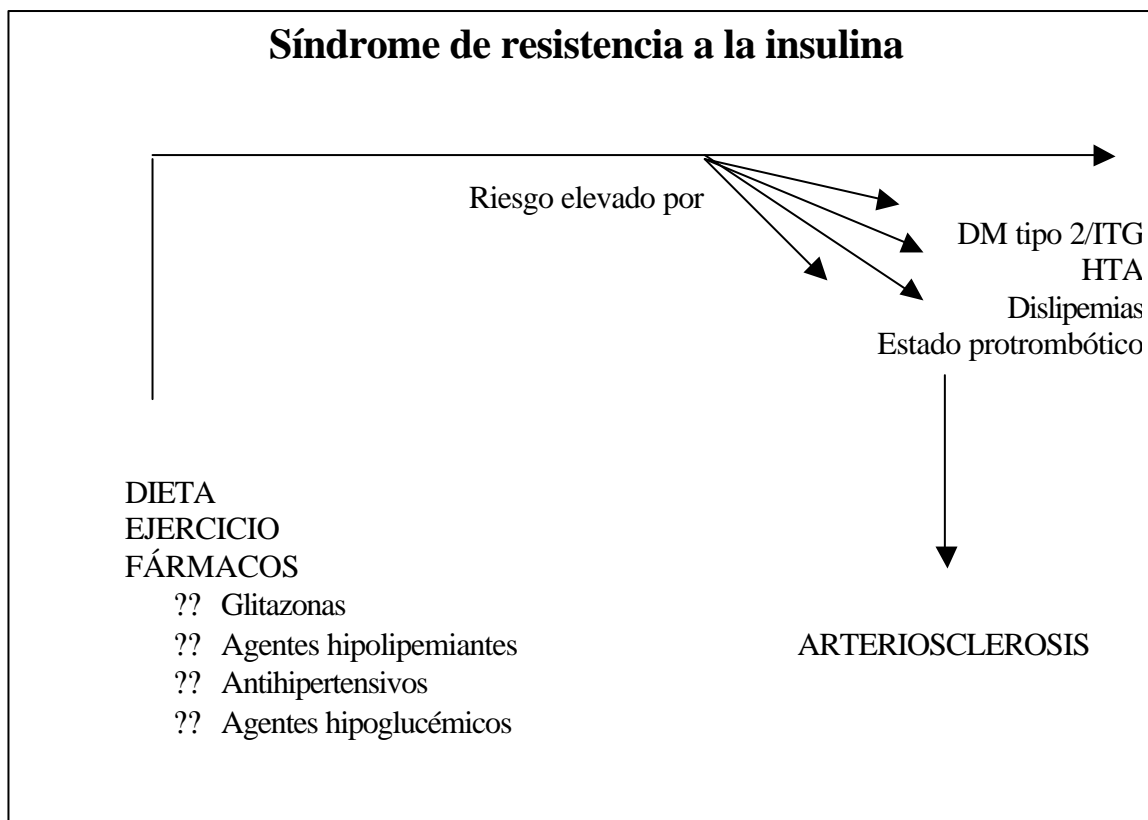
Síndrome de resistencia a la insulina

Riesgo elevado por

DM tipo 2/ITG
HTA
Dislipemias
Estado protrombótico

DIETA
EJERCICIO
FÁRMACOS
?? Glitazonas
?? Agentes hipolipemiantes
?? Antihipertensivos
?? Agentes hipoglucémicos

ARTERIOSCLEROSIS